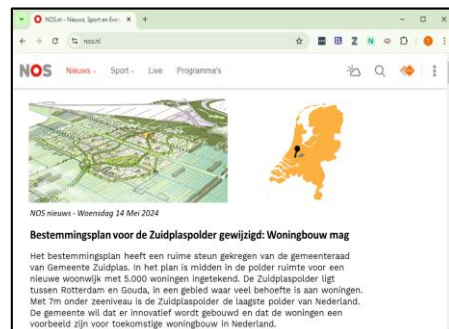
NOS.nl - Nieuws, Sport en Ever ×   +

nos.nl

NOS   Nieuws   Sport   Live   Programma's

NOS nieuws - Woensdag 14 Mei 2024

Bestemmingsplan voor de Zuidplaspolder gewijzigd: Woningbouw mag

Het bestemmingsplan heeft een ruime steun gekregen van de gemeenteraad van Gemeente Zuidplas. In het plan is midden in de polder ruimte voor een nieuwe woonwijk met 5.000 woningen ingetekend. De Zuidplaspolder ligt tussen Rotterdam en Gouda, in een gebied waar veel behoefte is aan woningen. Met 7m onder zeeniveau is de Zuidplaspolder de laagste polder van Nederland. De gemeente wil dat er innovatief wordt gebouwd en dat de woningen een voorbeeld zijn voor toekomstige woningbouw in Nederland.